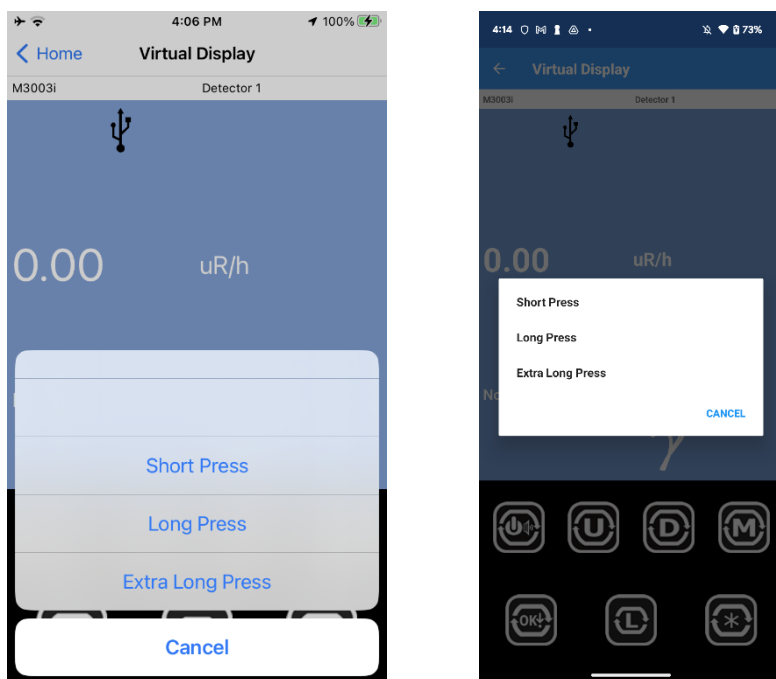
4:06 PM

100%

Home

Virtual Display

M3003i

Detector 1

0.00

uR/h

Short Press

Long Press

Extra Long Press

Cancel

4:14

73%

Virtual Display

M3003i

Detector 1

0.00

uR/h

Short Press

Long Press

Extra Long Press

CANCEL

U

D

M

OK

L

*